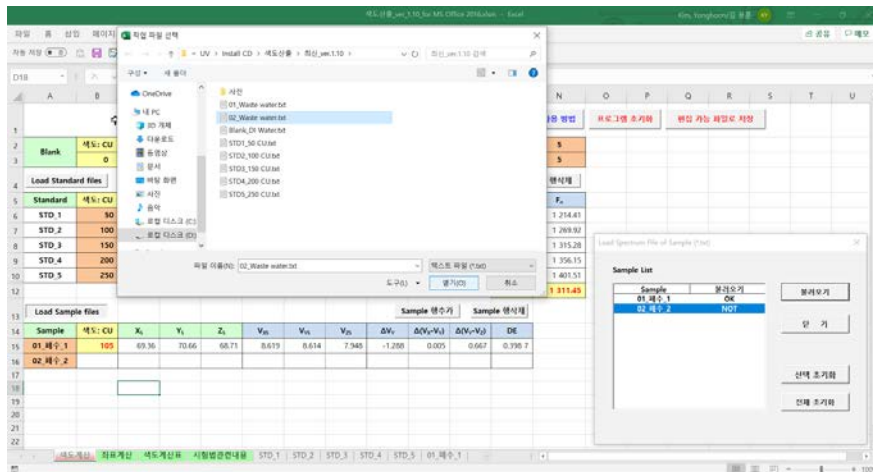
색도산출_ver_1.10 for MS Office 2016.xlsm - Excel

파일 홈 삽입 페이지

자동 저장

D18

파일 열기 선택

UV > Install CD > 색도산출 > 최신_ver.1.10

최신_ver.1.10 검색

구성 ▾ 새 폴더

OneDrive
내 PC
3D 개체
다운로드
동영상
문서
바탕 화면
사진
음악
로컬 디스크 (C:)
로컬 디스크 (D:)

사진
01_Waste water.txt
02_Waste water.txt
Blank_DI Water.txt
STD1_50 CU.txt
STD2_100 CU.txt
STD3_150 CU.txt
STD4_200 CU.txt
STD5_250 CU.txt

파일 이름(N): 02_Waste water.txt
텍스트 파일 (*.txt)
도구(L) 열기(O) 취소

| | A | B |
|---|---|---|
| 2 | Blank | 색도: CU |
| 3 | | 0 |
| 4 | Load Standard files | |
| 5 | Standard | 색도: CU |
| 6 | STD_1 | 50 |
| 7 | STD_2 | 100 |
| 8 | STD_3 | 150 |
| 9 | STD_4 | 200 |
| 10 | STD_5 | 250 |

용 방법 프로그램 초기화 편집 가능 파일로 저장

5
5
행삭제
$F_n$
1 214.41
1 269.92
1 315.28
1 356.15
1 401.51
1 311.45

Load Sample files
Sample 행추가 Sample 행삭제

| Sample | 색도: CU | $X_s$ | $Y_s$ | $Z_s$ | $V_{xs}$ | $V_{ys}$ | $V_{zs}$ | $\Delta V_Y$ | $\Delta(V_X-V_Y)$ | $\Delta(V_Y-V_Z)$ | DE |
|---|---|---|---|---|---|---|---|---|---|---|---|
| 01_폐수_1 | 105 | 69.36 | 70.66 | 68.71 | 8.619 | 8.614 | 7.948 | -1.288 | 0.005 | 0.667 | 0.398 7 |
| 02_폐수_2 | | | | | | | | | | | |

Load Spectrum File of Sample (*.txt)

Sample List

| Sample | 불러오기 |
|---|---|
| 01_폐수_1 | OK |
| 02_폐수_2 | NOT |

불러오기
닫 기
선택 초기화
전체 초기화

색도계산 좌표계산 색도계산표 시험법관련내용 STD_1 STD_2 STD_3 STD_4 STD_5 01_폐수_1